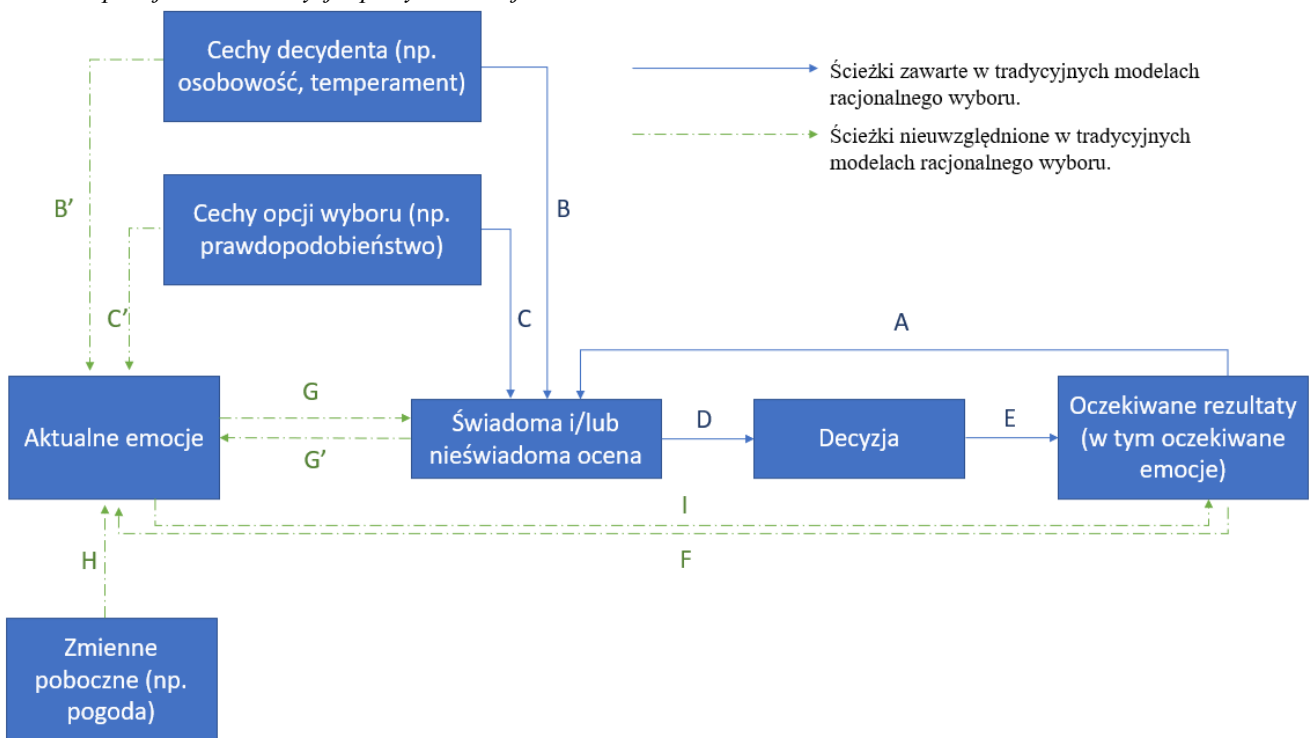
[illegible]

Cechy decydenta (np. osobowość, temperament)

Ścieżki zawarte w tradycyjnych modelach racjonalnego wyboru.

Ścieżki nieuwzględnione w tradycyjnych modelach racjonalnego wyboru.

B'

B

Cechy opcji wyboru (np. prawdopodobieństwo)

C'

C

A

G

Aktualne emocje

Świadoma i/lub nieświadoma ocena

D

Decyzja

E

Oczekiwane rezultaty (w tym oczekiwane emocje)

G'

I

F

H

Zmienne poboczne (np. pogoda)